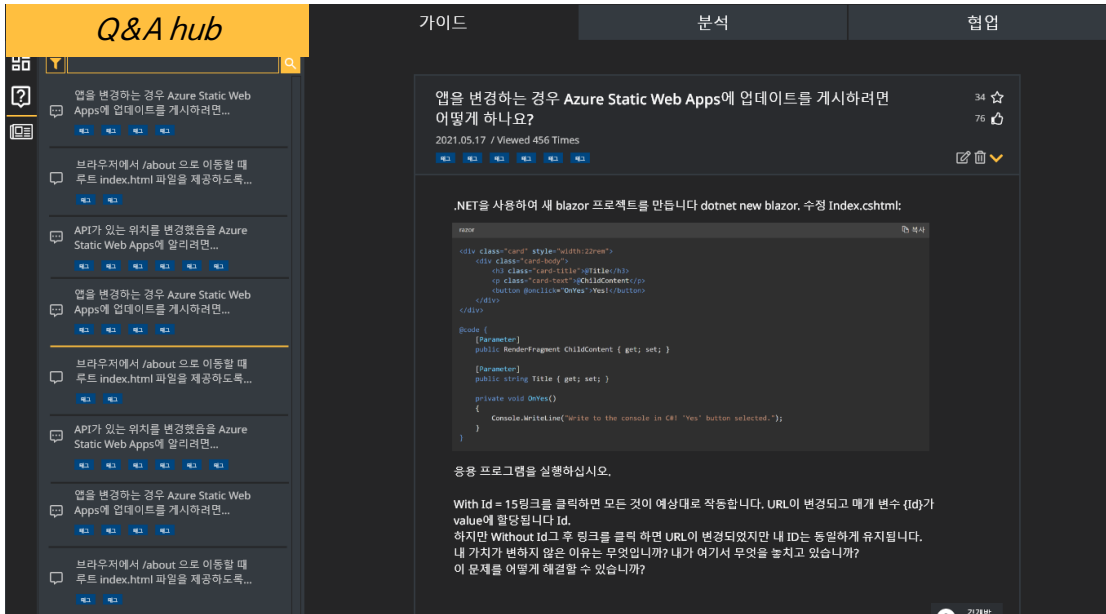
Q&A hub

가이드 분석 협업

앱을 변경하는 경우 Azure Static Web Apps에 업데이트를 게시하려면...
태그 태그 태그 태그

브라우저에서 /about 으로 이동할 때 루트 index.html 파일을 제공하도록...
태그 태그

API가 있는 위치를 변경했음을 Azure Static Web Apps에 알리려면...
태그 태그 태그 태그 태그 태그

앱을 변경하는 경우 Azure Static Web Apps에 업데이트를 게시하려면...
태그 태그 태그 태그

브라우저에서 /about 으로 이동할 때 루트 index.html 파일을 제공하도록...
태그 태그

API가 있는 위치를 변경했음을 Azure Static Web Apps에 알리려면...
태그 태그 태그 태그 태그 태그

앱을 변경하는 경우 Azure Static Web Apps에 업데이트를 게시하려면...
태그 태그 태그 태그

브라우저에서 /about 으로 이동할 때 루트 index.html 파일을 제공하도록...
태그 태그

앱을 변경하는 경우 Azure Static Web Apps에 업데이트를 게시하려면 어떻게 하나요?
34
76
2021.05.17 / Viewed 456 Times
태그 태그 태그 태그 태그 태그

.NET을 사용하여 새 blazor 프로젝트를 만듭니다 dotnet new blazor. 수정 Index.cshtml:

razor 복사

```
<div class="card" style="width:22rem">
    <div class="card-body">
        <h3 class="card-title">@Title</h3>
        <p class="card-text">@ChildContent</p>
        <button @onclick="OnYes">Yes!</button>
    </div>
</div>

@code {
    [Parameter]
    public RenderFragment ChildContent { get; set; }

    [Parameter]
    public string Title { get; set; }

    private void OnYes()
    {
        Console.WriteLine("Write to the console in C#! 'Yes' button selected.");
    }
}
```

응용 프로그램을 실행하십시오.

With Id = 15링크를 클릭하면 모든 것이 예상대로 작동합니다. URL이 변경되고 매개 변수 {Id}가 value에 할당됩니다 Id.
하지만 Without Id그 후 링크를 클릭 하면 URL이 변경되었지만 내 ID는 동일하게 유지됩니다.
내 가치가 변하지 않은 이유는 무엇입니까? 내가 여기서 무엇을 놓치고 있습니까?
이 문제를 어떻게 해결할 수 있습니까?

김개발